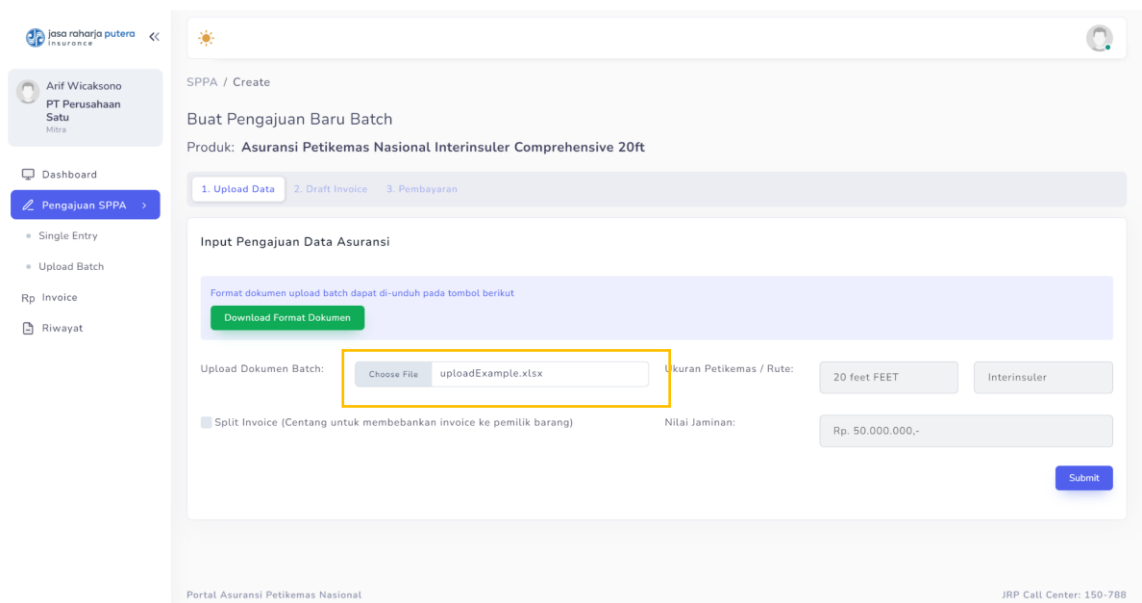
jasa raharja putera
insurance

«

Arif Wicaksono
PT Perusahaan Satu
Mitra

Dashboard
Pengajuan SPPA
Single Entry
Upload Batch
Rp Invoice
Riwayat

SPPA / Create

Buat Pengajuan Baru Batch

Produk: Asuransi Petikemas Nasional Interinsuler Comprehensive 20ft

1. Upload Data
2. Draft Invoice
3. Pembayaran

Input Pengajuan Data Asuransi

Format dokumen upload batch dapat di-unduh pada tombol berikut

Download Format Dokumen

Upload Dokumen Batch:
Choose File uploadExample.xlsx

Ukuran Petikemas / Rute:
20 feet FEET
Interinsuler

Split Invoice (Centang untuk membebankan invoice ke pemilik barang)

Nilai Jaminan:
Rp. 50.000.000,-

Submit

Portal Asuransi Petikemas Nasional

JRP Call Center: 150-788